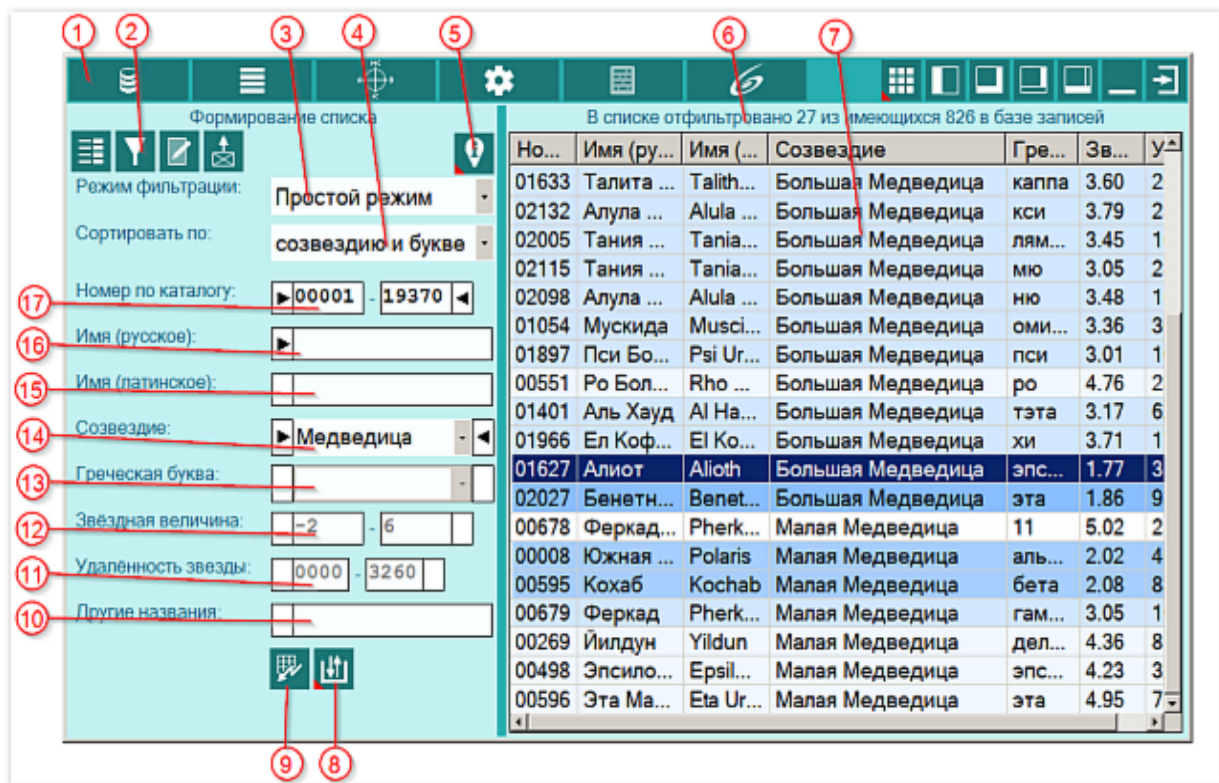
1 2 3 4 5 6 7

Формирование списка

Режим фильтрации: Простой режим

Сортировать по: созвездию и букве

Номер по каталогу: 00001 - 19370

Имя (русское):

Имя (латинское):

Созвездие: Медведица

Греческая буква:

Звёздная величина: -2 - 6

Удалённость звезды: 0000 - 3260

Другие названия:

17 16 15 14 13 12 11 10 9 8

В списке отфильтровано 27 из имеющихся 826 в базе записей

| Но... | Имя (ру... | Имя (... | Созвездие | Гре... | Зв... | У |
|---|---|---|---|---|---|---|
| 01633 | Талита ... | Talith... | Большая Медведица | каппа | 3.60 | 2 |
| 02132 | Алула ... | Alula ... | Большая Медведица | кси | 3.79 | 2 |
| 02005 | Тания ... | Tania... | Большая Медведица | лям... | 3.45 | 1 |
| 02115 | Тания ... | Tania... | Большая Медведица | мю | 3.05 | 2 |
| 02098 | Алула ... | Alula ... | Большая Медведица | ню | 3.48 | 1 |
| 01054 | Мускида | Musci... | Большая Медведица | оми... | 3.36 | 3 |
| 01897 | Пси Бо... | Psi Ur... | Большая Медведица | пси | 3.01 | 1 |
| 00551 | Ро Бол... | Rho ... | Большая Медведица | ро | 4.76 | 2 |
| 01401 | Аль Хауд | Al Ha... | Большая Медведица | тэта | 3.17 | 6 |
| 01966 | Ел Коф... | El Ko... | Большая Медведица | хи | 3.71 | 1 |
| 01627 | Алиот | Alioth | Большая Медведица | эпс... | 1.77 | 3 |
| 02027 | Бенетн... | Benet... | Большая Медведица | эта | 1.86 | 9 |
| 00678 | Феркад... | Pherk... | Малая Медведица | 11 | 5.02 | 2 |
| 00008 | Южная ... | Polaris | Малая Медведица | аль... | 2.02 | 4 |
| 00595 | Кохаб | Kochab | Малая Медведица | бета | 2.08 | 8 |
| 00679 | Феркад | Pherk... | Малая Медведица | гам... | 3.05 | 1 |
| 00269 | Йилдун | Yildun | Малая Медведица | дел... | 4.36 | 8 |
| 00498 | Эпсило... | Epsil... | Малая Медведица | эпс... | 4.23 | 3 |
| 00596 | Эта Ма... | Eta Ur... | Малая Медведица | эта | 4.95 | 7 |